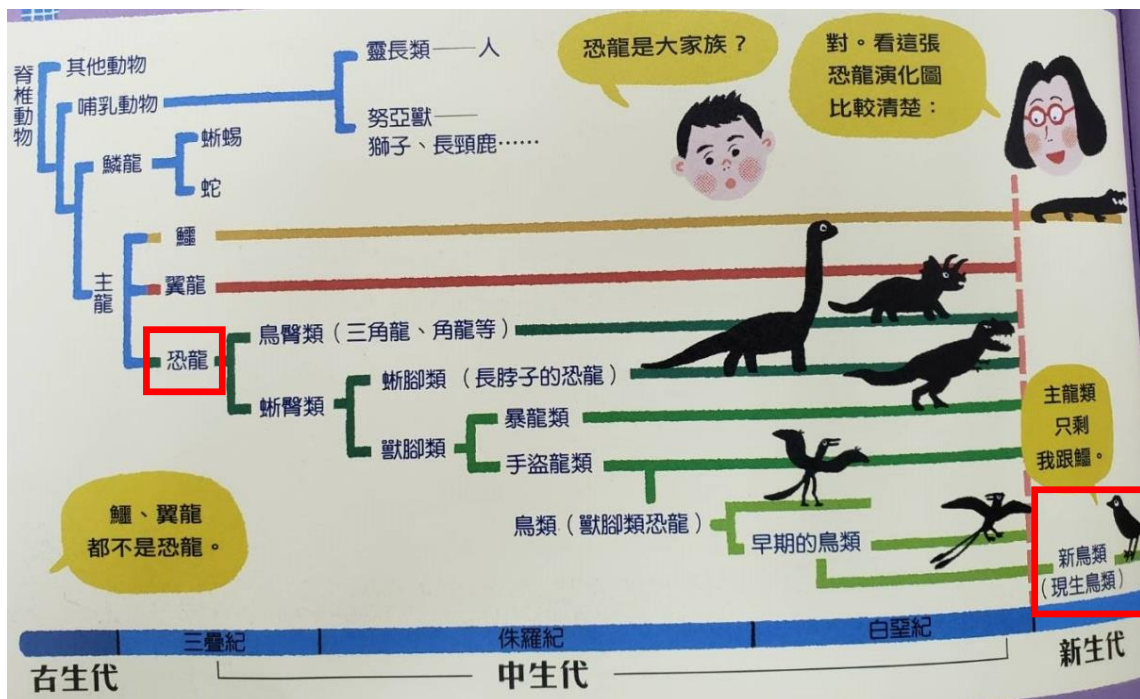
脊椎動物
其他動物
哺乳動物
靈長類——人
努亞獸——獅子、長頸鹿……
恐龍是大家族？
對。看這張恐龍演化圖比較清楚：
鱗龍
蜥蜴
蛇
主龍
鱷
翼龍
恐龍
鳥臀類（三角龍、角龍等）
蜥臀類
蜥腳類（長脖子的恐龍）
獸腳類
暴龍類
手盜龍類
主龍類只剩我跟鱷。
鳥類（獸腳類恐龍）
早期的鳥類
新鳥類（現生鳥類）
鱷、翼龍都不是恐龍。
三疊紀
侏羅紀
白堊紀
古生代
中生代
新生代